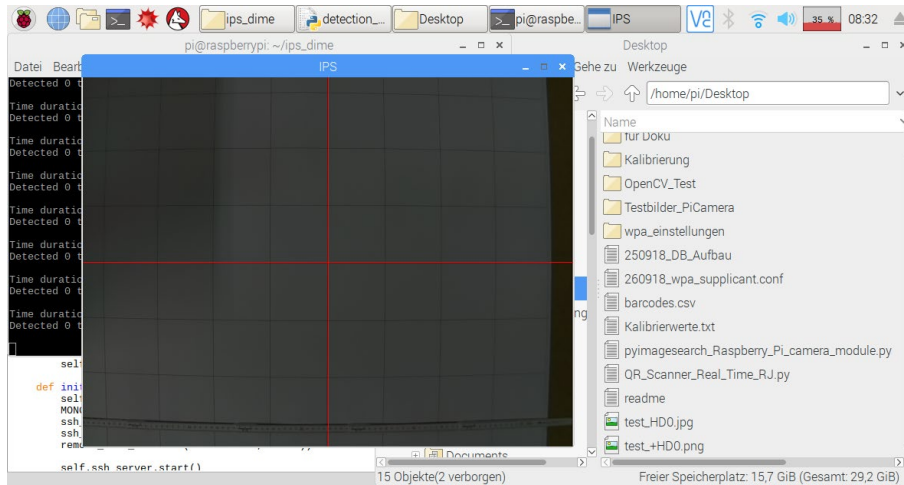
ips_dime detection_ Desktop pi@raspbe... IPS 35 % 08:32

pi@raspberrypi: ~/ips_dime

Datei Bearb

Detected 0 t

Time duratic
Detected 0 t

Time duratic
Detected 0 t

Time duratic
Detected 0 t

Time duratic
Detected 0 t

Time duratic
Detected 0 t

Time duratic
Detected 0 t

Time duratic
Detected 0 t

self

def init
self
MONO
ssh_
ssh_
remo

self.ssh_server.start()

IPS

Desktop

Gehe zu Werkzeuge

/home/pi/Desktop

Name

für Doku
Kalibrierung
OpenCV_Test
Testbilder_PiCamera
wpa_einstellungen
250918_DB_Aufbau
260918_wpa_supplicant.conf
barcodes.csv
Kalibrierwerte.txt
pyimagesearch_Raspberry_Pi_camera_module.py
QR_Scanner_Real_Time_RJ.py
readme
test_HD0.jpg
test_+HD0.png

ng

Documents

15 Objekte(2 verborgen)

Freier Speicherplatz: 15,7 GiB (Gesamt: 29,2 GiB)